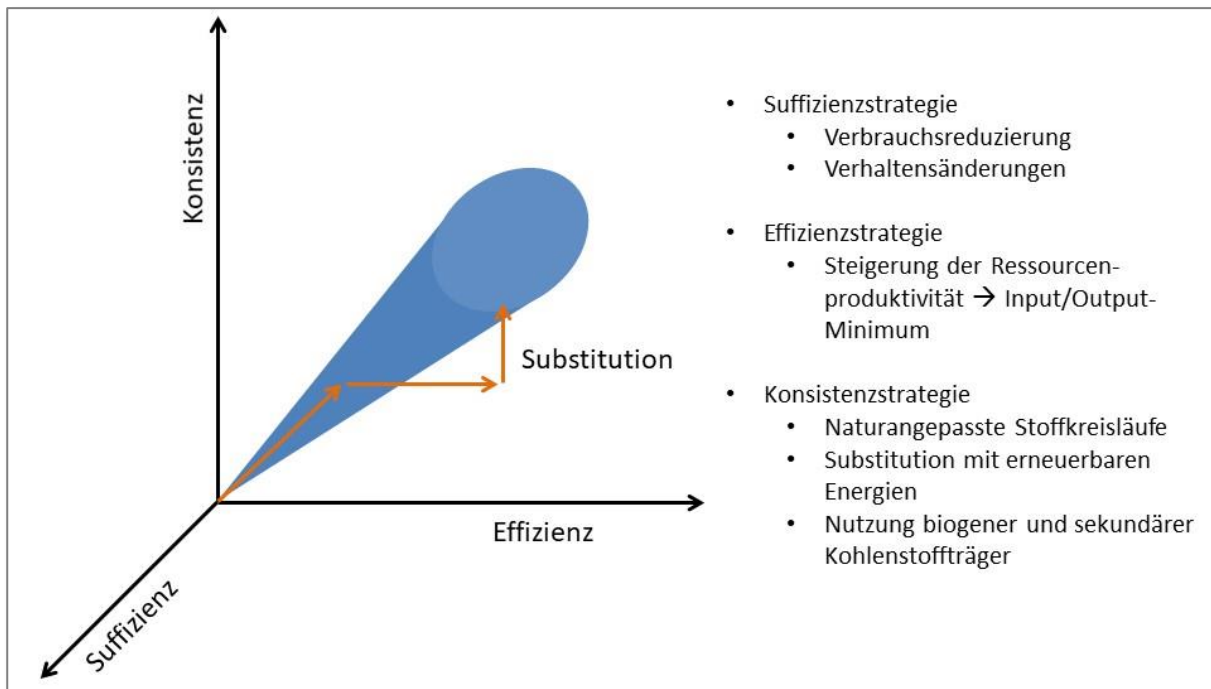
Konsistenz

Substitution

Effizienz

Suffizienz

- Suffizienzstrategie
  - Verbrauchsreduzierung
  - Verhaltensänderungen

- Effizienzstrategie
  - Steigerung der Ressourcenproduktivität → Input/Output-Minimum

- Konsistenzstrategie
  - Naturangepasste Stoffkreisläufe
  - Substitution mit erneuerbaren Energien
  - Nutzung biogener und sekundärer Kohlenstoffträger